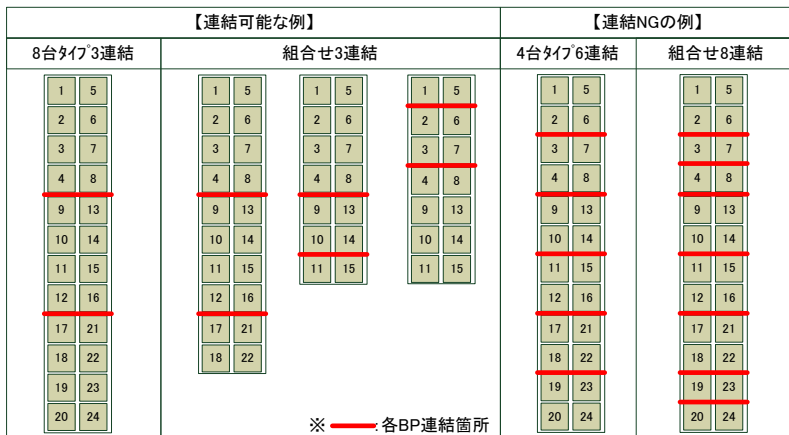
| 【連結可能な例】 | | 【連結NGの例】 | |
|---|---|---|---|
| 8台ﾀｲﾌﾟ3連結 | 組合せ3連結 | 4台ﾀｲﾌﾟ6連結 | 組合せ8連結 |

1 5
2 6
3 7
4 8
9 13
10 14
11 15
12 16
17 21
18 22
19 23
20 24

1 5
2 6
3 7
4 8
9 13
10 14
11 15
12 16
17 21
18 22

1 5
2 6
3 7
4 8
9 13
10 14
11 15

1 5
2 6
3 7
4 8
9 13
10 14
11 15

1 5
2 6
3 7
4 8
9 13
10 14
11 15
12 16
17 21
18 22
19 23
20 24

1 5
2 6
3 7
4 8
9 13
10 14
11 15
12 16
17 21
18 22
19 23
20 24

※ :各BP連結箇所